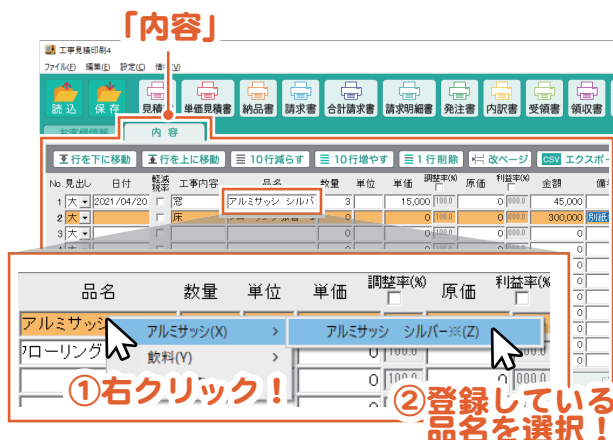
「内容」

工事見積印刷4

ファイル(F) 編集(E) 設定(C) 情 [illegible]

読込 保存 見積書 単価見積書 納品書 請求書 合計請求書 請求明細書 発注書 内訳書 受領書 領収書

お客様情報 内容

行を下に移動 行を上に移動 10行減らす 10行増やす 1行削除 改ページ CSV エクスポート

| No. | 見出し | 日付 | 軽減税率 | 工事内容 | 品名 | 数量 | 単位 | 単価 | 調整率(%) | 原価 | 利益率(%) | 金額 | 備考 |
|---|---|---|---|---|---|---|---|---|---|---|---|---|---|
| 1 | 大 | 2021/04/20 | | 窓 | アルミサッシ シルバ | 3 | | 15,000 | 100.0 | 0 | 000.0 | 45,000 | |
| 2 | 大 | | | 床 | | 0 | | 0 | 100.0 | 0 | 000.0 | 300,000 | 別紙 |
| 3 | 大 | | | | | 0 | | 0 | 100.0 | 0 | 000.0 | 0 | |
| 4 | 大 | | | | | 0 | | | | | | 0 | |

品名 数量 単位 単価 調整率(%) 原価 利益率(%)

アルミサッシ
フローリング

アルミサッシ(X) >
飲料(Y) >

アルミサッシ シルバー※(Z)

①右クリック！

②登録している品名を選択！